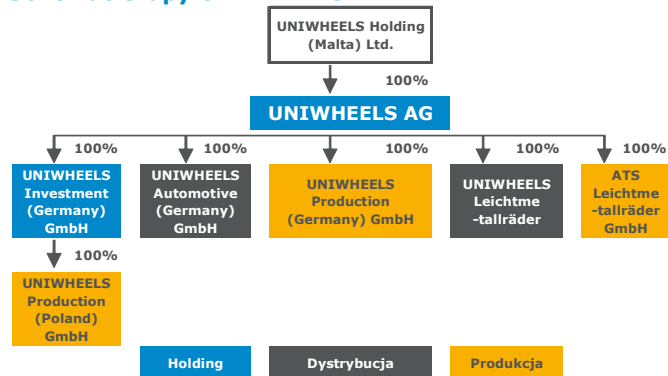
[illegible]

UNIWHEELS Holding (Malta) Ltd.

100%

UNIWHEELS AG

100%

100%

100%

100%

100%

UNIWHEELS Investment (Germany) GmbH

UNIWHEELS Automotive (Germany) GmbH

UNIWHEELS Production (Germany) GmbH

UNIWHEELS Leichtme -tallräder

ATS Leichtme -tallräder GmbH

100%

UNIWHEELS Production (Poland) GmbH

Holding

Dystrybucja

Produkcja